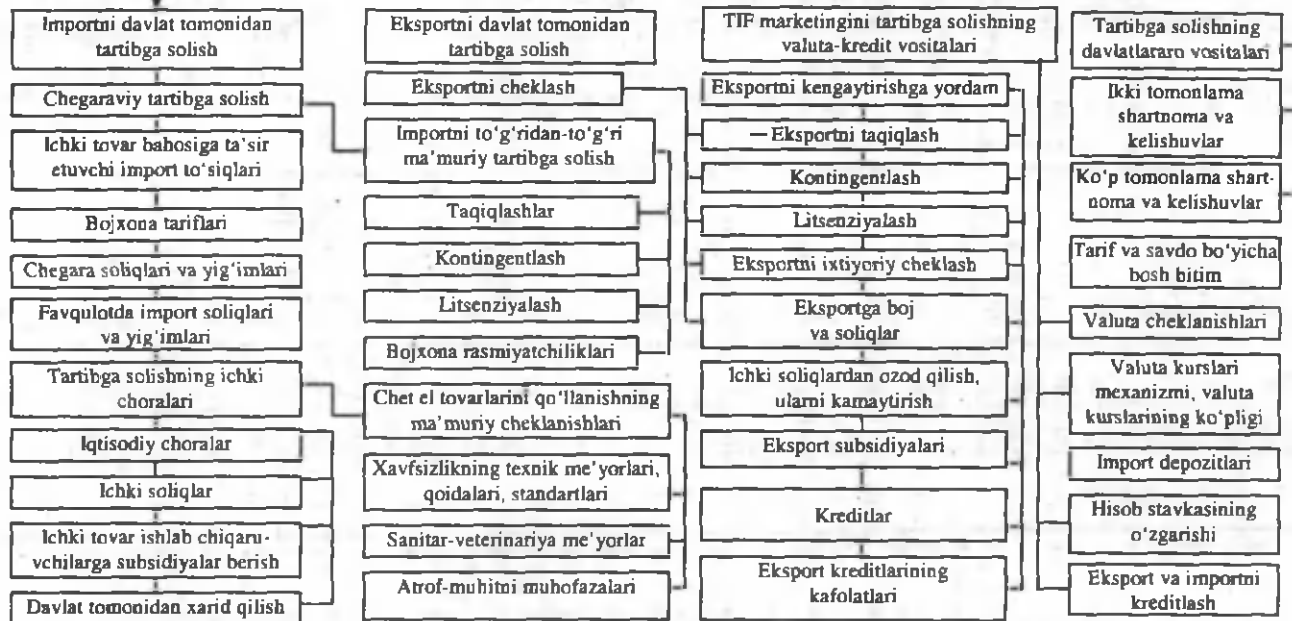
Importni davlat tomonidan tartibga solish

Chegaraviy tartibga solish

Ichki tovar bahosiga ta'sir etuvchi import to'siqlari

Bojxona tariflari

Chegara soliqlari va yig'imlari

Favqulotda import soliqlari va yig'imlari

Tartibga solishning ichki choralari

Iqtisodiy choralar

Ichki soliqlar

Ichki tovar ishlab chiqaruvchilarga subsidiyalar berish

Davlat tomonidan xarid qilish

Eksportni davlat tomonidan tartibga solish

Eksportni cheklash

Importni to'g'ridan-to'g'ri ma'muriy tartibga solish

Taqiqlashlar

Kontingentlash

Litsenziyalash

Bojxona rasmiyatchiliklari

Chet el tovarlarini qo'llanishning ma'muriy cheklanishlari

Xavfsizlikning texnik me'yorlari, qoidalari, standartlari

Sanitar-veterinariya me'yorlar

Atrof-muhitni muhofazalari

TIF marketingini tartibga solishning valuta-kredit vositalari

Eksportni kengaytirishga yordam

— Eksportni taqiqlash

Kontingentlash

Litsenziyalash

Eksportni ixtiyoriy cheklash

Eksportga boj va soliqlar

Ichki soliqlardan ozod qilish, ularni kamaytirish

Eksport subsidiyalari

Kreditlar

Eksport kreditlarining kafolatlari

Tartibga solishning davlatlararo vositalari

Ikki tomonlama shartnoma va kelishuvlar

Ko'p tomonlama shartnoma va kelishuvlar

Tarif va savdo bo'yicha bosh bitim

Valuta cheklanishlari

Valuta kurslari mexanizmi, valuta kurslarining ko'pligi

Import depozitlari

Hisob stavkasining o'zgarishi

Eksport va importni kreditlash